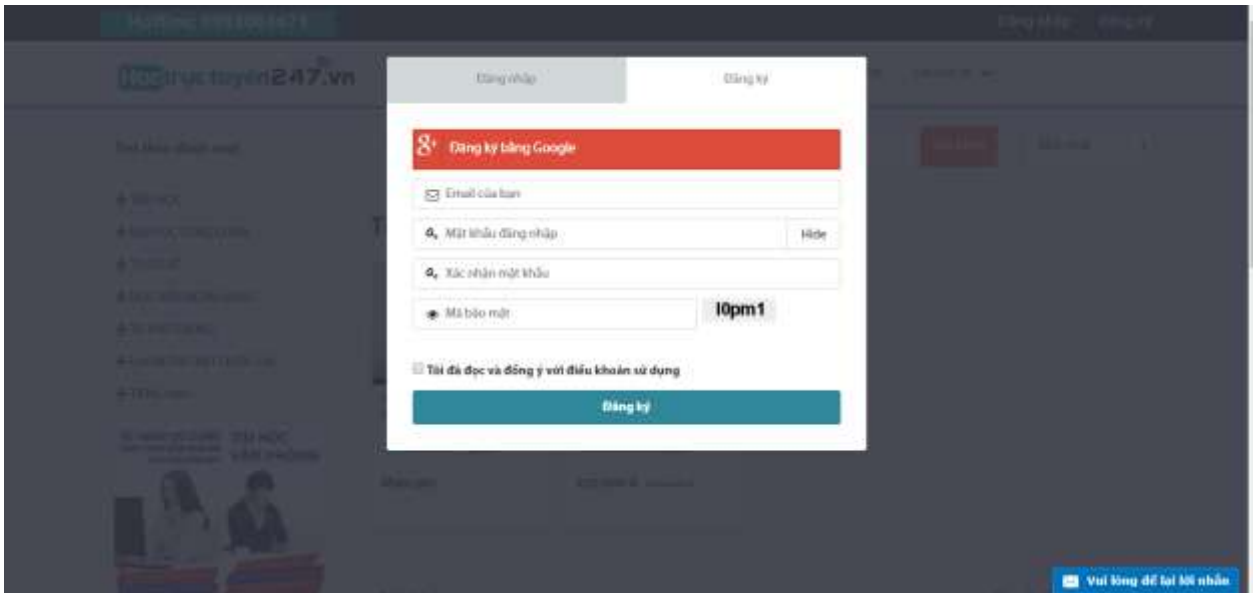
Hoctructuyen247.vn

Đăng nhập

Đăng ký

Đăng ký bằng Google

Email của bạn

Mật khẩu đăng nhập

Hide

Xác nhận mật khẩu

Mã bảo mật

l0pm1

Tôi đã đọc và đồng ý với điều khoản sử dụng

Đăng ký

Vui lòng để lại lời nhắn